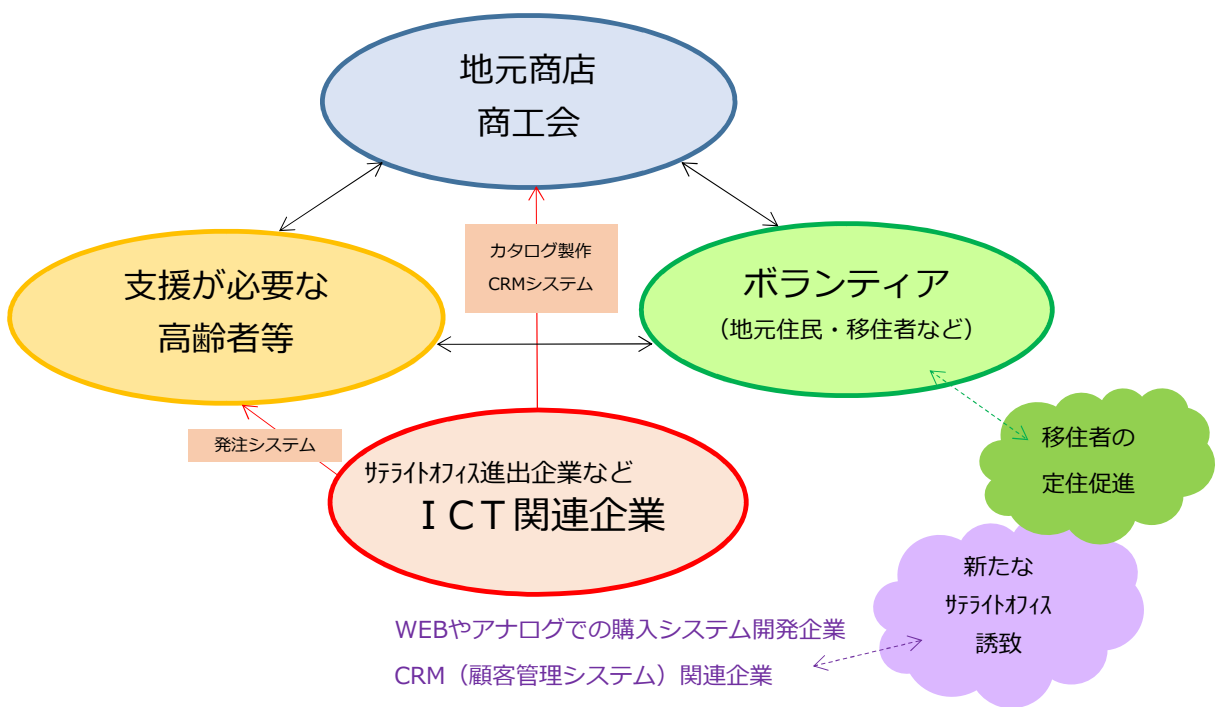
地元商店
商工会

カタログ製作
CRMシステム

支援が必要な
高齢者等

ボランティア
（地元住民・移住者など）

発注システム

ｻﾃﾗｲﾄｵﾌｨｽ進出企業など
ＩＣＴ関連企業

移住者の
定住促進

新たな
ｻﾃﾗｲﾄｵﾌｨｽ
誘致

WEBやアナログでの購入システム開発企業
CRM（顧客管理システム）関連企業